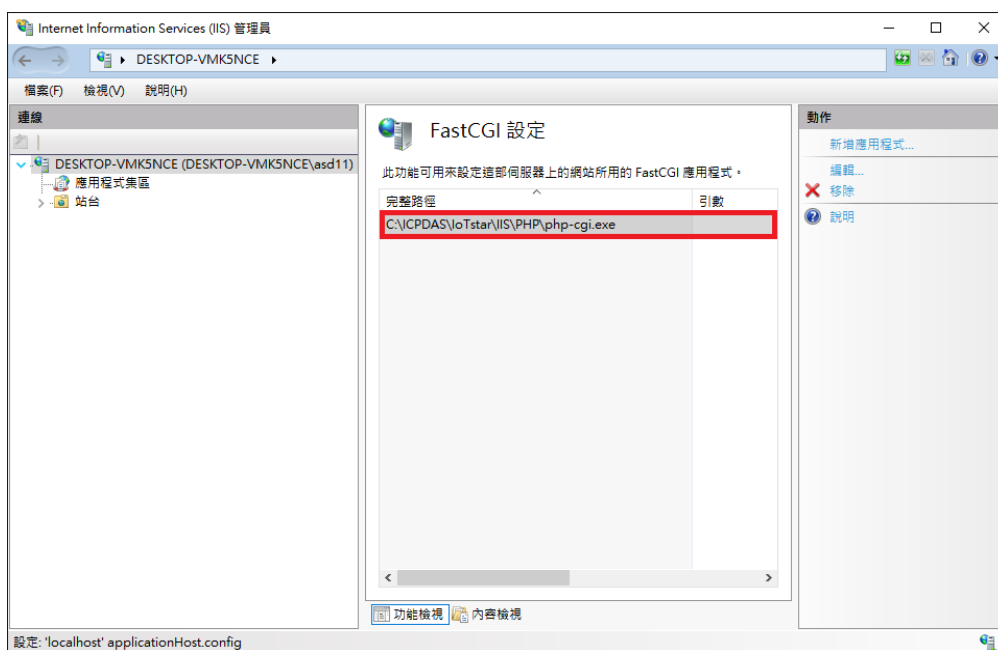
Internet Information Services (IIS) 管理員

DESKTOP-VMK5NCE ▸

檔案(F) 檢視(V) 說明(H)

連線

DESKTOP-VMK5NCE (DESKTOP-VMK5NCE\asd11)
應用程式集區
站台

FastCGI 設定

此功能可用來設定這部伺服器上的網站所用的 FastCGI 應用程式。

| 完整路徑 | 引數 |
|---|---|
| C:\ICPDAS\IoTstar\IIS\PHP\php-cgi.exe | |

功能檢視 內容檢視

動作

新增應用程式...
編輯...
移除
說明

設定: 'localhost' applicationHost.config